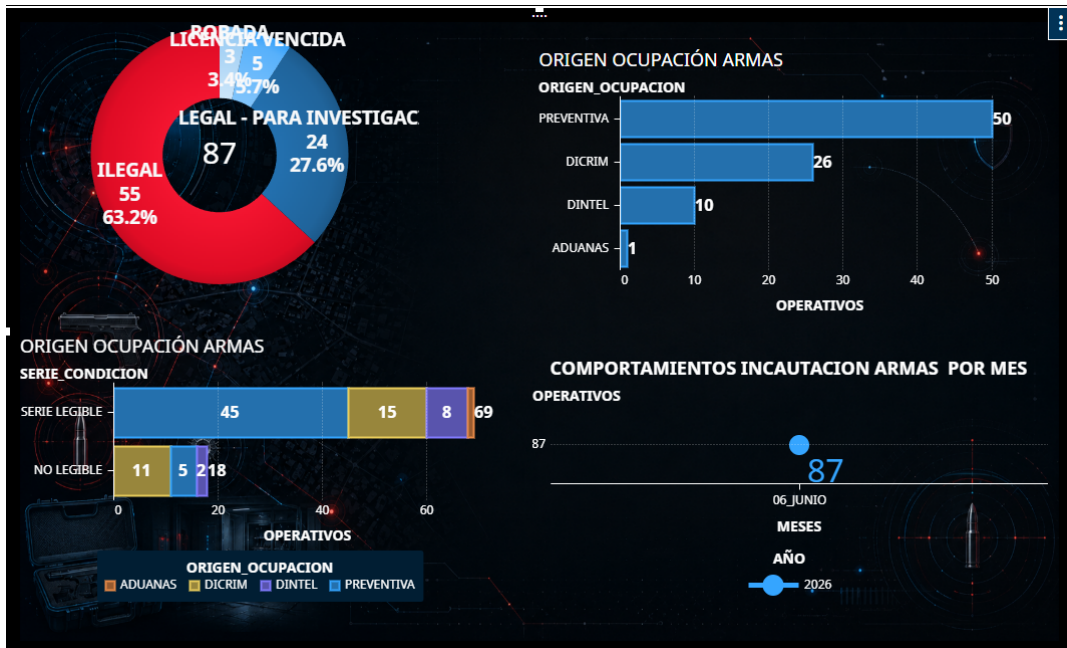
ROBADA
LICENCIA VENCIDA
3
3.4%
5
5.7%
LEGAL - PARA INVESTIGAC
24
27.6%
87
ILEGAL
55
63.2%

ORIGEN OCUPACIÓN ARMAS
ORIGEN_OCUPACION

| ORIGEN_OCUPACION | OPERATIVOS |
|---|---|
| PREVENTIVA | 50 |
| DICRIM | 26 |
| DINTEL | 10 |
| ADUANAS | 1 |

0 10 20 30 40 50
OPERATIVOS

ORIGEN OCUPACIÓN ARMAS
SERIE_CONDICION

| SERIE_CONDICION | PREVENTIVA | DICRIM | DINTEL | Total |
|---|---|---|---|---|
| SERIE LEGIBLE | 45 | 15 | 8 | 69 |
| NO LEGIBLE | 5 | 11 | 2 | 18 |

0 20 40 60
OPERATIVOS
ORIGEN_OCUPACION
ADUANAS DICRIM DINTEL PREVENTIVA

COMPORTAMIENTOS INCAUTACION ARMAS POR MES
OPERATIVOS
87
87
06_JUNIO
MESES
AÑO
2026